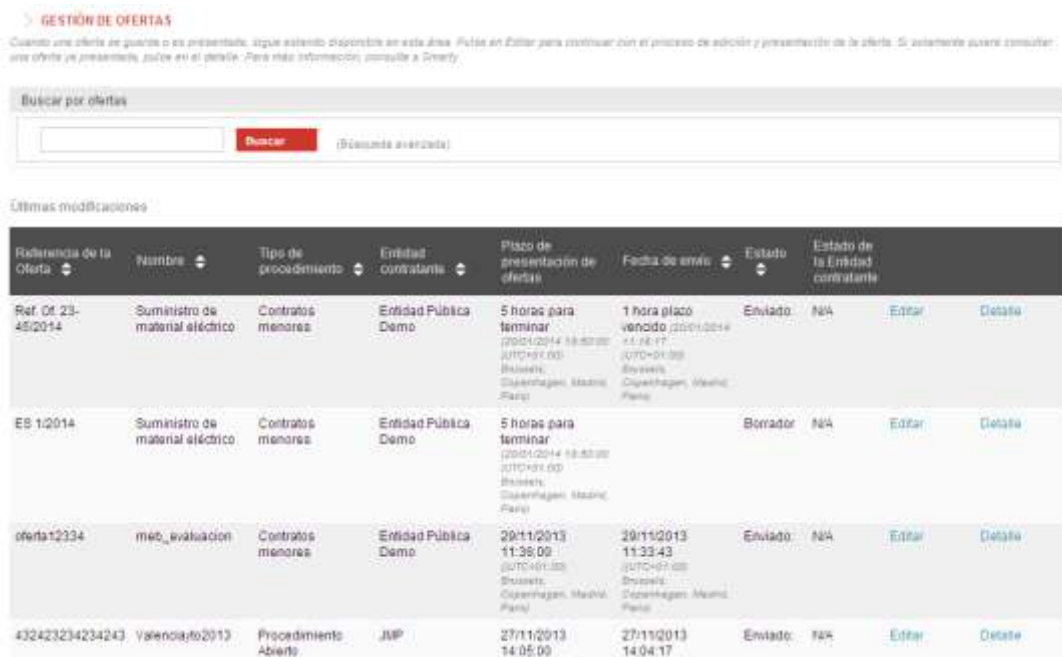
GESTIÓN DE OFERTAS

Cuando una oferta se guarda o es presentada, sigue estando disponible en esta área. Pulse en Editar para continuar con el proceso de edición y presentación de la oferta. Si solamente quiere consultar una oferta ya presentada, pulse en el detalle. Para más información, consulte a Smarty.

Buscar por ofertas

Buscar (Búsqueda avanzada)

Últimas modificaciones

| Referencia de la Oferta | Nombre | Tipo de procedimiento | Entidad contratante | Plazo de presentación de ofertas | Fecha de envío | Estado | Estado de la Entidad contratante | | |
|---|---|---|---|---|---|---|---|---|---|
| Ref. Of. 23-45/2014 | Suministro de material eléctrico | Contratos menores | Entidad Pública Demo | 5 horas para terminar (20/01/2014 18:00:00 (UTC+01:00) Brussels, Copenhagen, Madrid, Paris) | 1 hora plazo vencido (20/01/2014 11:16:17 (UTC+01:00) Brussels, Copenhagen, Madrid, Paris) | Enviado | N/A | Editar | Detalle |
| ES 1/2014 | Suministro de material eléctrico | Contratos menores | Entidad Pública Demo | 5 horas para terminar (20/01/2014 18:00:00 (UTC+01:00) Brussels, Copenhagen, Madrid, Paris) | | Borrador | N/A | Editar | Detalle |
| oferta12334 | meb_evaluacion | Contratos menores | Entidad Pública Demo | 29/11/2013 11:39:00 (UTC+01:00) Brussels, Copenhagen, Madrid, Paris) | 29/11/2013 11:33:43 (UTC+01:00) Brussels, Copenhagen, Madrid, Paris) | Enviado | N/A | Editar | Detalle |
| 432423234234243 | Valenciayto2013 | Procedimiento Abierto | JMP | 27/11/2013 14:05:00 | 27/11/2013 14:04:17 | Enviado | N/A | Editar | Detalle |